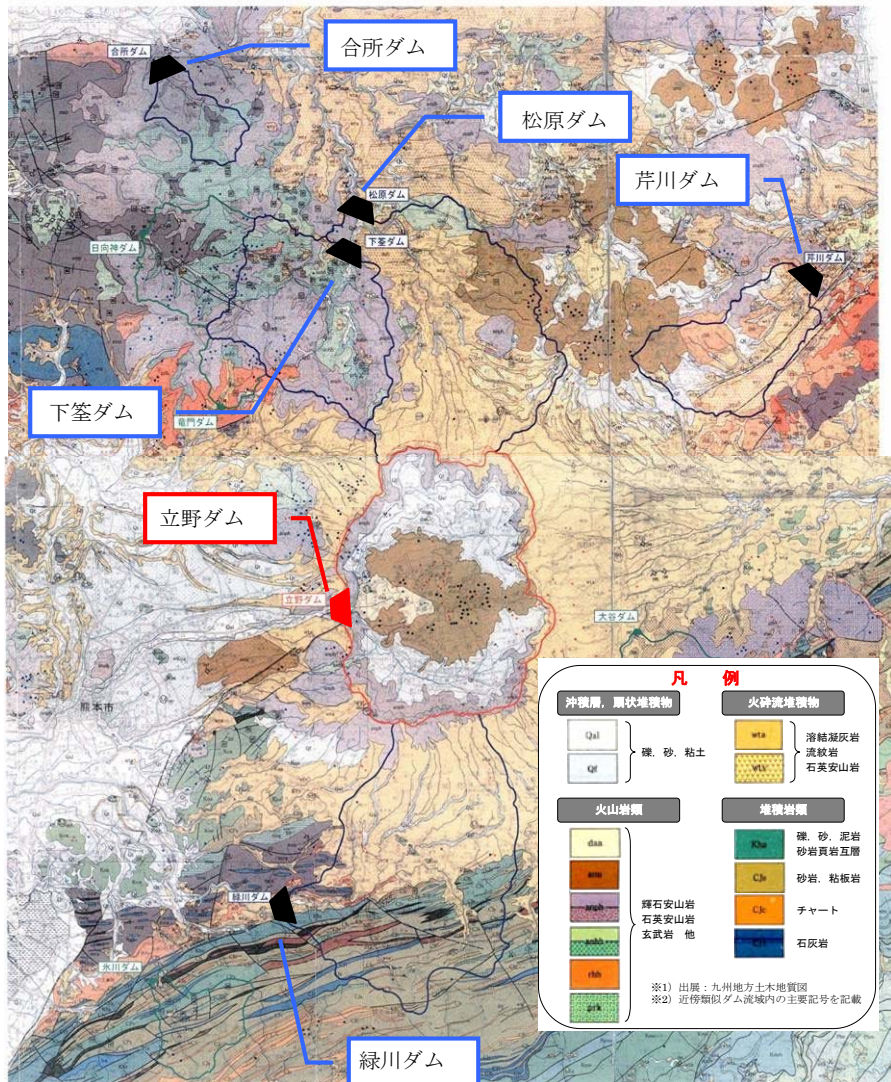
合所ダム

合所ダム

松原ダム

芹川ダム

松原ダム

下筌ダム

日向神ダム

芹川ダム

下筌ダム

竜門ダム

立野ダム

立野ダム

大谷ダム

熊本市

緑川ダム

氷川ダム

緑川ダム

凡　例

沖積層，扇状堆積物

Qal

Qf

礫，砂，粘土

火砕流堆積物

wta

wtv

溶結凝灰岩
流紋岩
石英安山岩

火山岩類

daa

anu

augh

aohb

rhb

grk

輝石安山岩
石英安山岩
玄武岩　他

堆積岩類

Kha

礫，砂，泥岩
砂岩頁岩互層

Cls

砂岩，粘板岩

Clc

チャート

Cl

石灰岩

※1）出展：九州地方土木地質図
※2）近傍類似ダム流域内の主要記号を記載